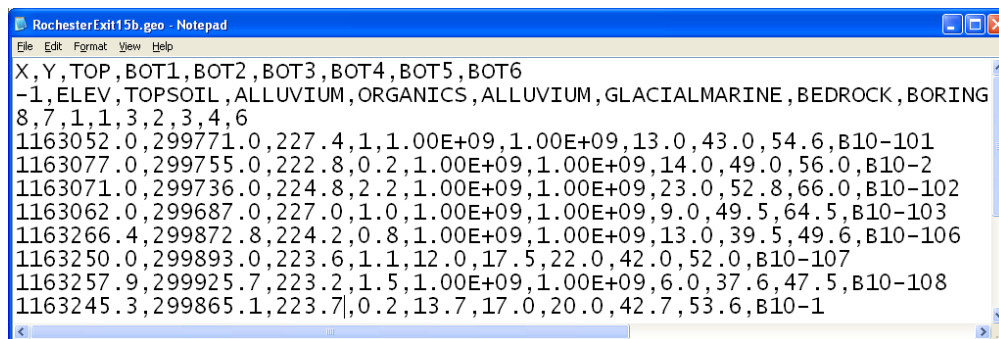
RochesterExit15b.geo - Notepad
File Edit Format View Help
X,Y,TOP,BOT1,BOT2,BOT3,BOT4,BOT5,BOT6
-1,ELEV,TOPSOIL,ALLUVIUM,ORGANICS,ALLUVIUM,GLACIALMARINE,BEDROCK,BORING
8,7,1,1,3,2,3,4,6
1163052.0,299771.0,227.4,1,1.00E+09,1.00E+09,13.0,43.0,54.6,B10-101
1163077.0,299755.0,222.8,0.2,1.00E+09,1.00E+09,14.0,49.0,56.0,B10-2
1163071.0,299736.0,224.8,2.2,1.00E+09,1.00E+09,23.0,52.8,66.0,B10-102
1163062.0,299687.0,227.0,1.0,1.00E+09,1.00E+09,9.0,49.5,64.5,B10-103
1163266.4,299872.8,224.2,0.8,1.00E+09,1.00E+09,13.0,39.5,49.6,B10-106
1163250.0,299893.0,223.6,1.1,12.0,17.5,22.0,42.0,52.0,B10-107
1163257.9,299925.7,223.2,1.5,1.00E+09,1.00E+09,6.0,37.6,47.5,B10-108
1163245.3,299865.1,223.7,0.2,13.7,17.0,20.0,42.7,53.6,B10-1